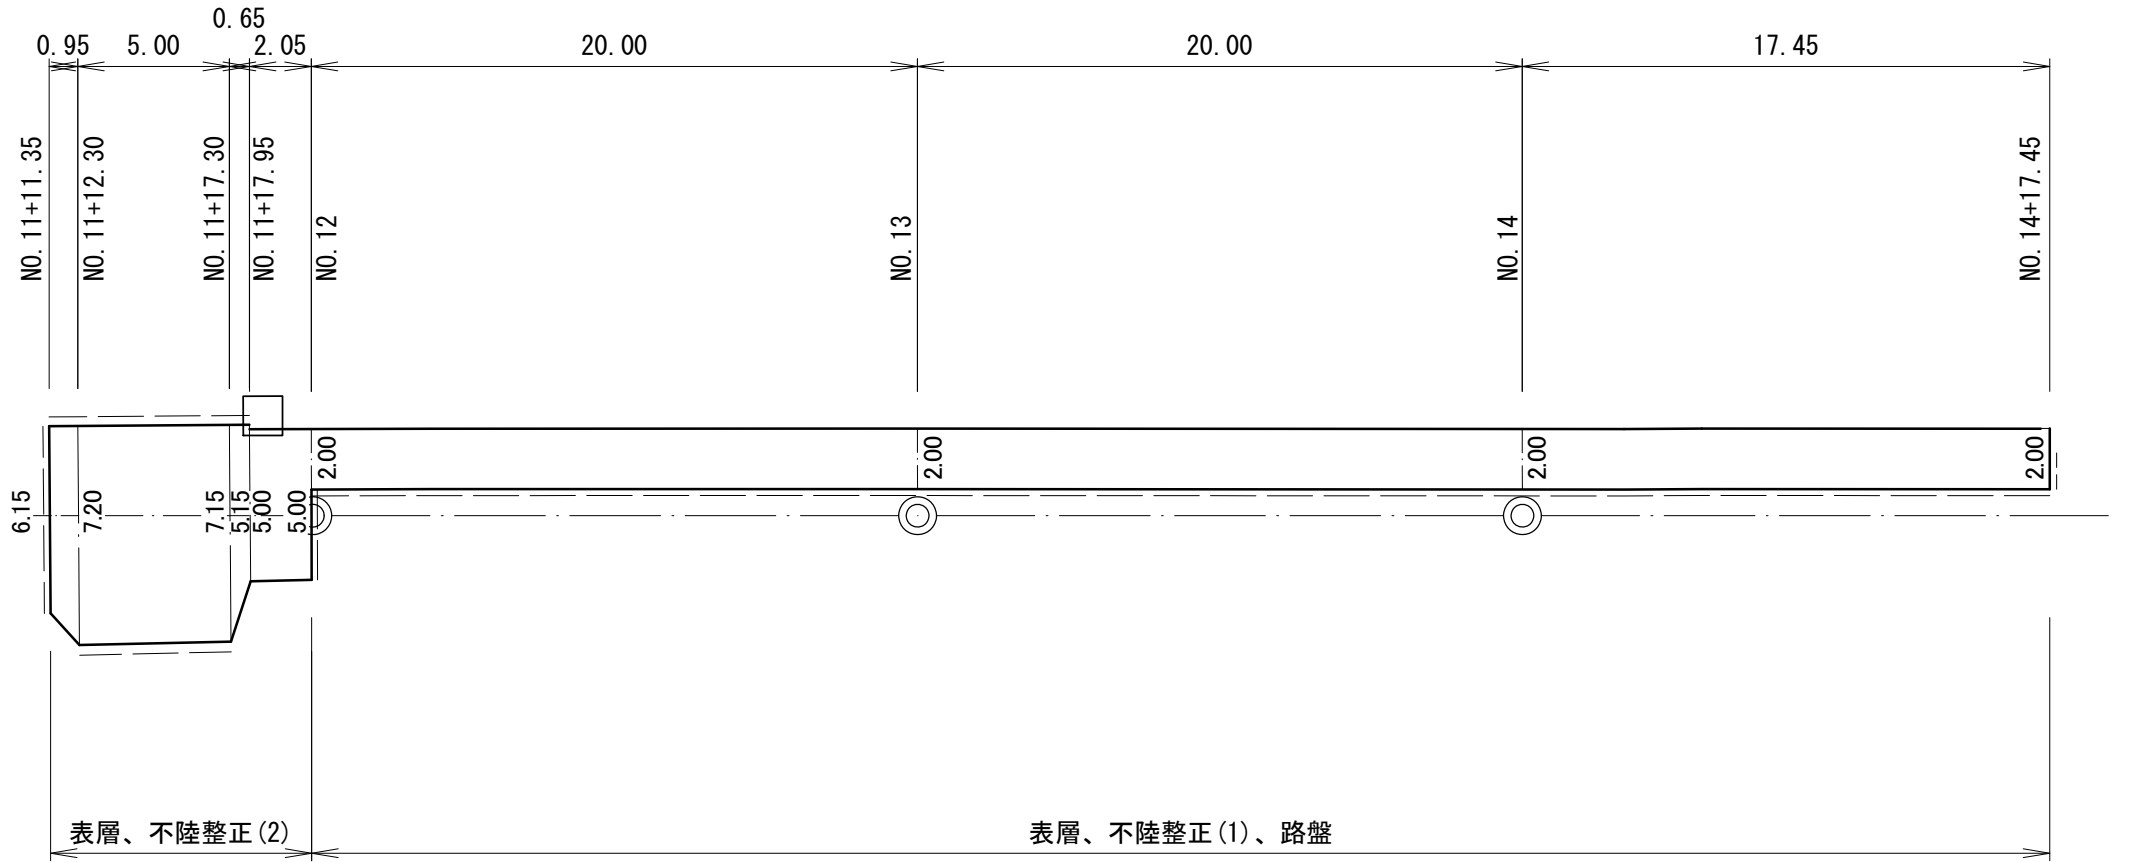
0.65
0.95 5.00 2.05 20.00 20.00 17.45

NO.11+11.35 NO.11+12.30 NO.11+17.30 NO.11+17.95 NO.12 NO.13 NO.14 NO.14+17.45

2.00 2.00 2.00 2.00

6.15 7.20 7.15 5.15 5.00 5.00

表層、不陸整正(2)

表層、不陸整正(1)、路盤